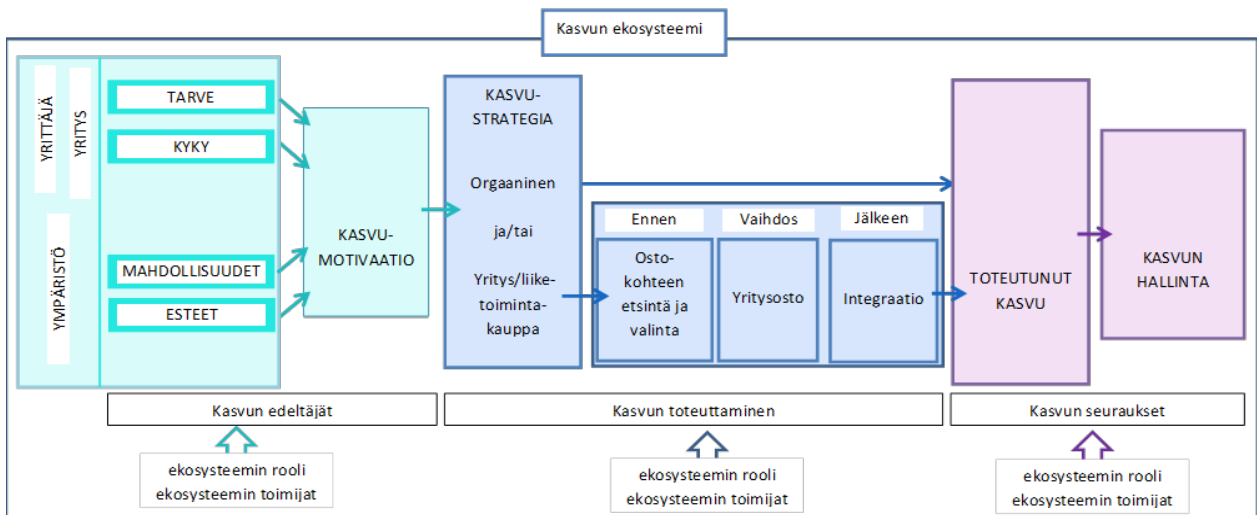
Kasvun ekosysteemi

YRITTÄJÄ

YRITYS

YMPÄRISTÖ

TARVE

KYKY

MAHDOLLISUUDET

ESTEET

KASVUMOTIVAATIO

KASVUSTRATEGIA

Orgaaninen

ja/tai

Yritys/liiketoimintakauppa

Ennen

Vaihdos

Jälkeen

Ostokohteen etsintä ja valinta

Yritysosto

Integraatio

TOTEUTUNUT KASVU

KASVUN HALLINTA

Kasvun edeltäjät

Kasvun toteuttaminen

Kasvun seuraukset

ekosysteemin rooli
ekosysteemin toimijat

ekosysteemin rooli
ekosysteemin toimijat

ekosysteemin rooli
ekosysteemin toimijat